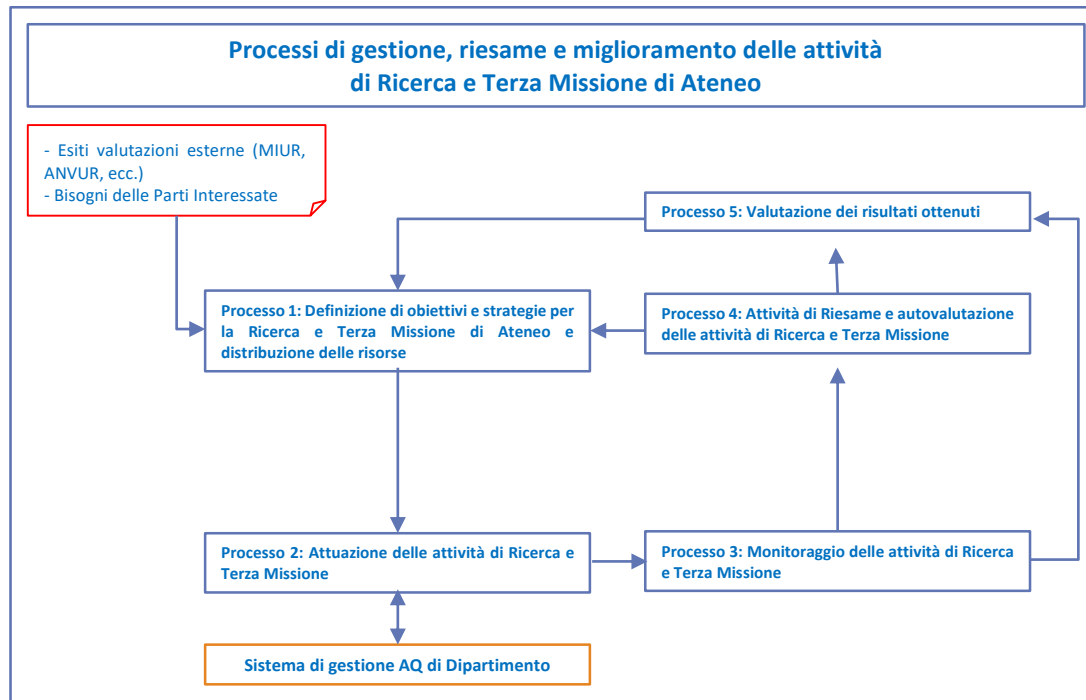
Processi di gestione, riesame e miglioramento delle attività di Ricerca e Terza Missione di Ateneo

- Esiti valutazioni esterne (MIUR, ANVUR, ecc.)
- Bisogni delle Parti Interessate

Processo 5: Valutazione dei risultati ottenuti

Processo 1: Definizione di obiettivi e strategie per la Ricerca e Terza Missione di Ateneo e distribuzione delle risorse

Processo 4: Attività di Riesame e autovalutazione delle attività di Ricerca e Terza Missione

Processo 2: Attuazione delle attività di Ricerca e Terza Missione

Processo 3: Monitoraggio delle attività di Ricerca e Terza Missione

Sistema di gestione AQ di Dipartimento